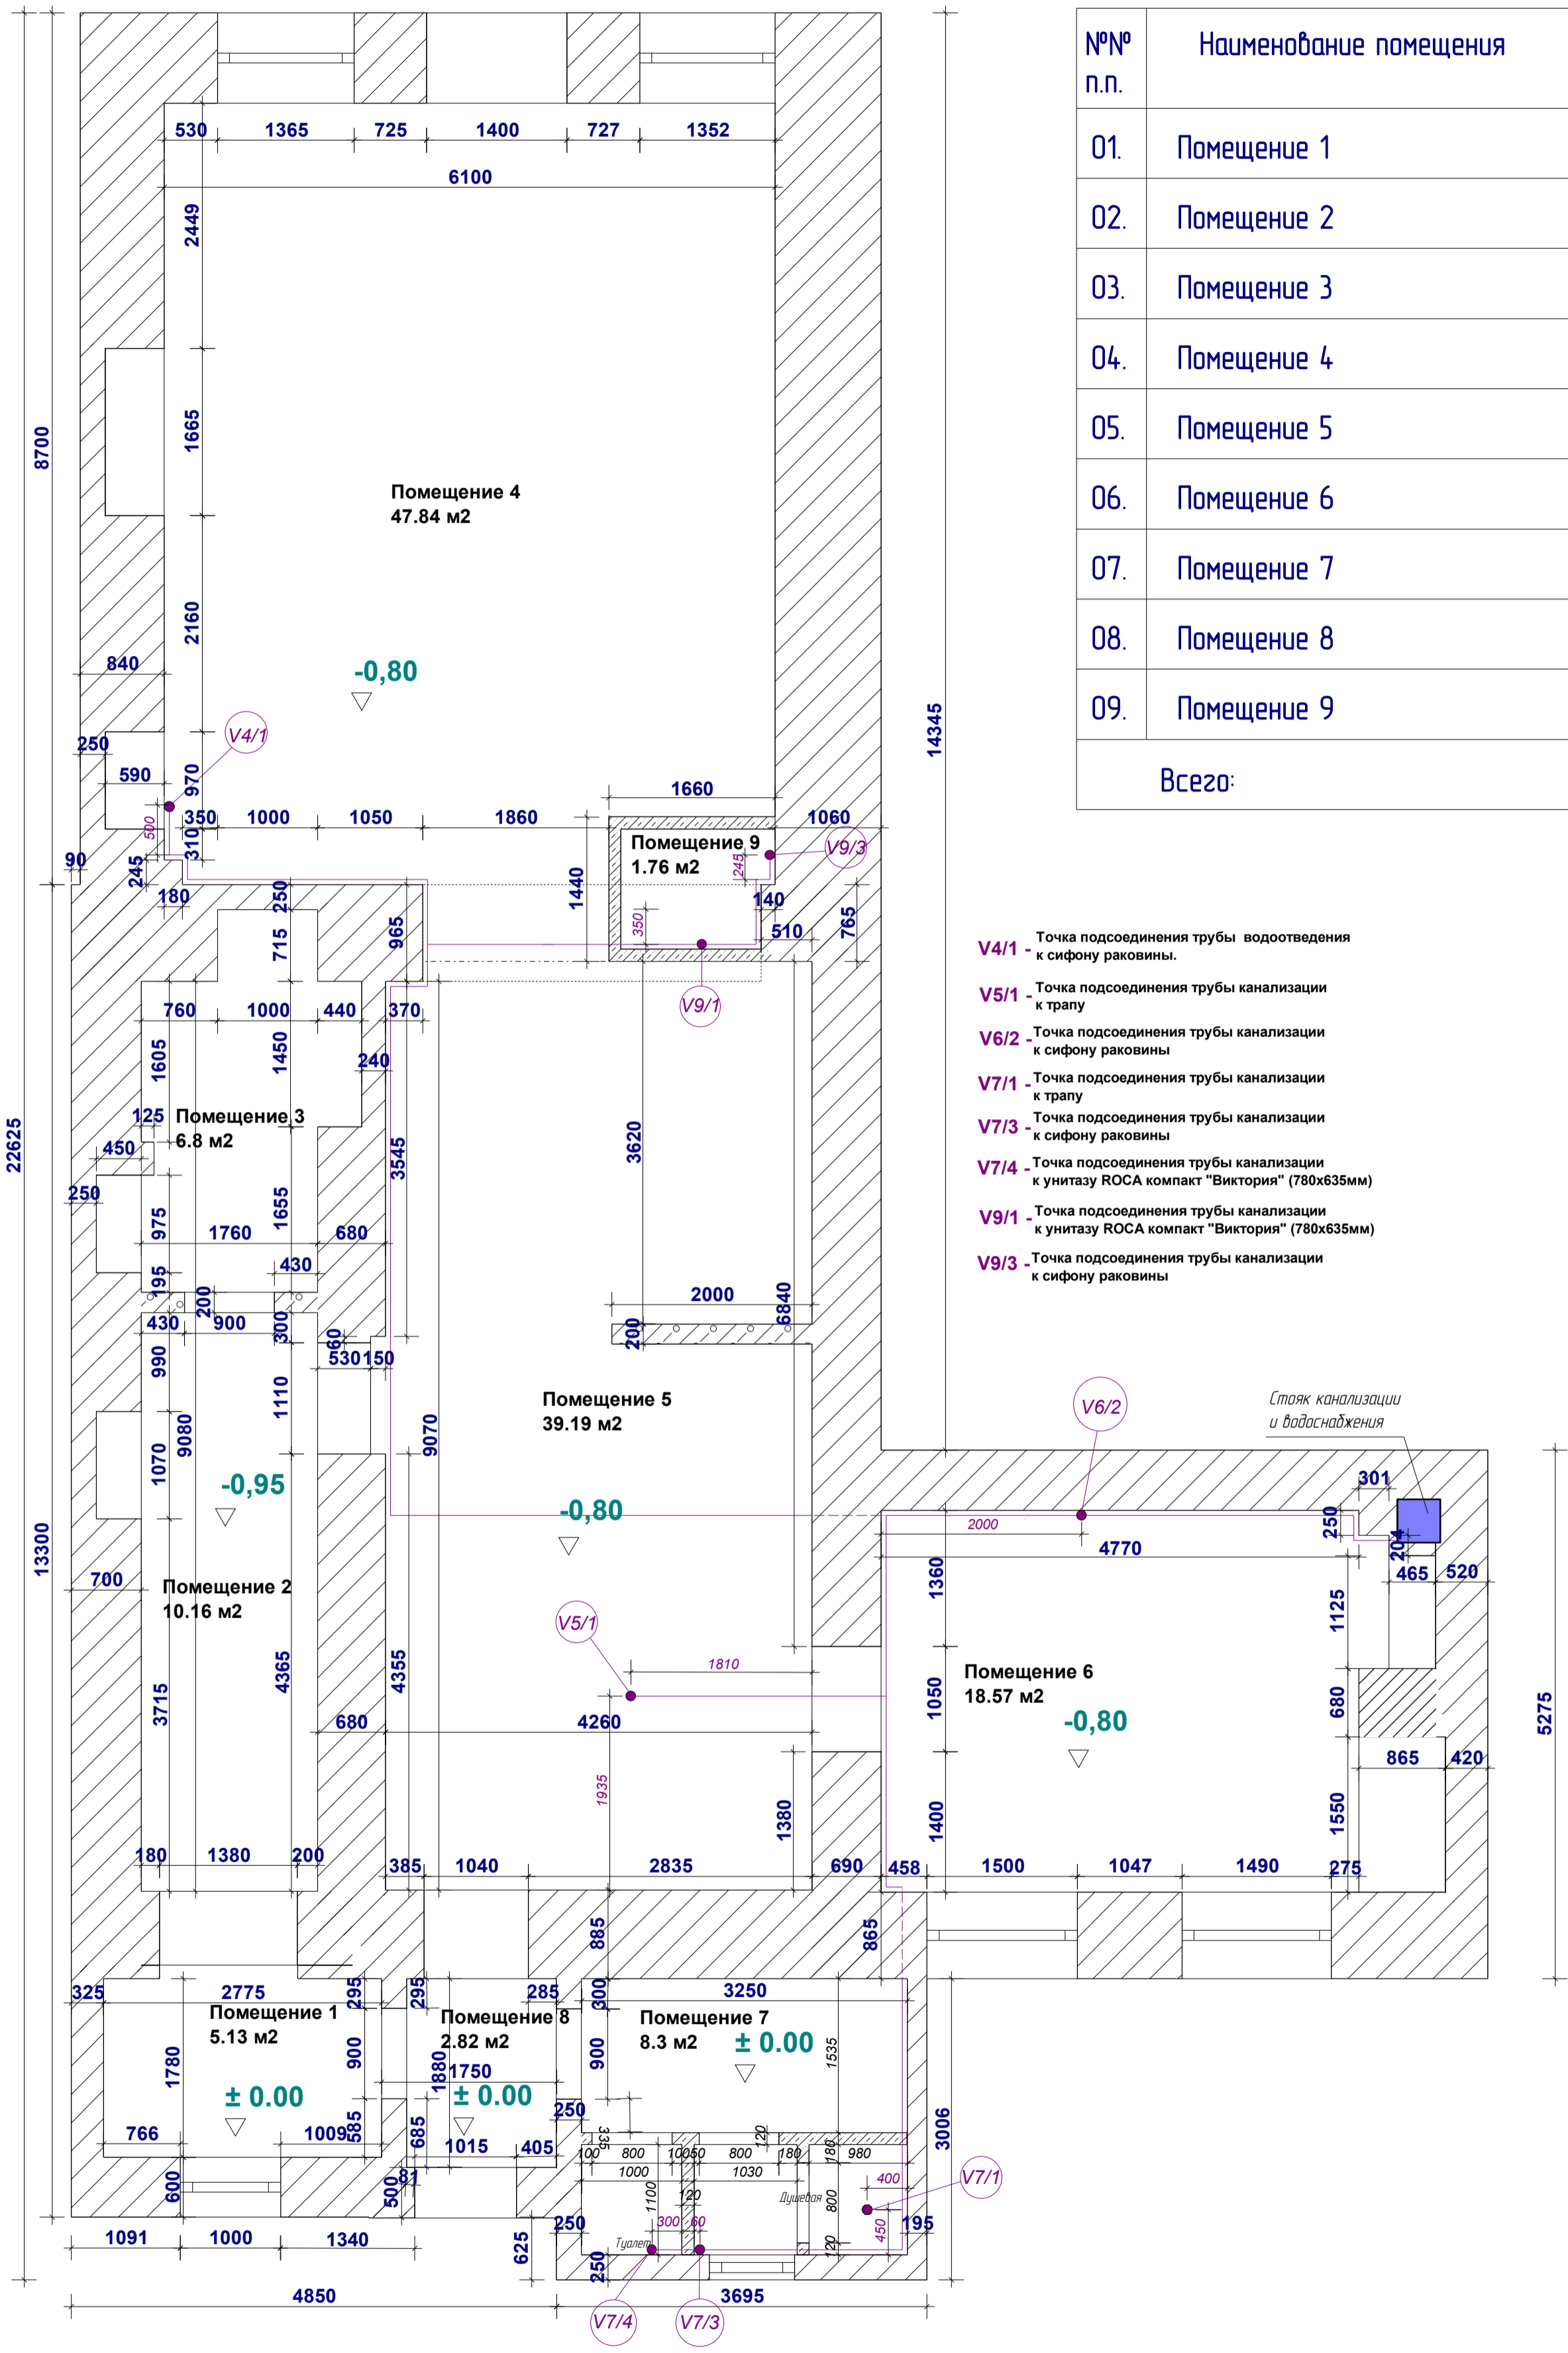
| №№ п.п. | Наименование помещения |
|---|---|
| 01. | Помещение 1 |
| 02. | Помещение 2 |
| 03. | Помещение 3 |
| 04. | Помещение 4 |
| 05. | Помещение 5 |
| 06. | Помещение 6 |
| 07. | Помещение 7 |
| 08. | Помещение 8 |
| 09. | Помещение 9 |
| Всего: | |

V4/1 - Точка подсоединения трубы водоотведения к сифону раковины.

V5/1 - Точка подсоединения трубы канализации к трапу

V6/2 - Точка подсоединения трубы канализации к сифону раковины

V7/1 - Точка подсоединения трубы канализации к трапу

V7/3 - Точка подсоединения трубы канализации к сифону раковины

V7/4 - Точка подсоединения трубы канализации к унитазу ROCA компакт "Виктория" (780x635мм)

V9/1 - Точка подсоединения трубы канализации к унитазу ROCA компакт "Виктория" (780x635мм)

V9/3 - Точка подсоединения трубы канализации к сифону раковины

Помещение 4
47.84 м2
-0,80

Помещение 9
1.76 м2

Помещение 3
6.8 м2

Помещение 2
10.16 м2
-0,95

Помещение 5
39.19 м2
-0,80

Помещение 6
18.57 м2
-0,80

Помещение 1
5.13 м2
± 0.00

Помещение 8
2.82 м2
± 0.00

Помещение 7
8.3 м2
± 0.00

Стояк канализации и водоснабжения

Туалет
Душевая

V4/1 V9/3 V9/1 V6/2 V5/1 V7/1 V7/4 V7/3

530 1365 725 1400 727 1352
6100
2449 1665 2160 8700 840 250 590 970 500 350 1000 1050 1860 1660 1060 14345 90 245 310 180 250 1440 245 140 350 510 765 715 965 760 1000 440 370 1605 1450 240 125 450 250 975 1760 1655 680 3545 3620 22625 195 430 200 900 300 60 530 150 2000 6840 200 990 1110 1070 9080 9070 13300 700 3715 4365 4355 680 4260 1810 1935 1380 180 1380 200 385 1040 2835 690 458 1500 1047 1490 275 2000 4770 301 250 204 465 520 1125 1360 1050 680 865 420 1400 1550 5275 885 865 325 2775 295 295 285 300 3250 1780 900 1880 1750 900 1535 766 1009 585 685 1015 405 250 335 100 800 1000 50 800 120 180 180 980 1000 1030 1100 120 400 3006 600 81 500 250 300 60 800 450 195 120 625 250 1091 1000 1340 4850 3695